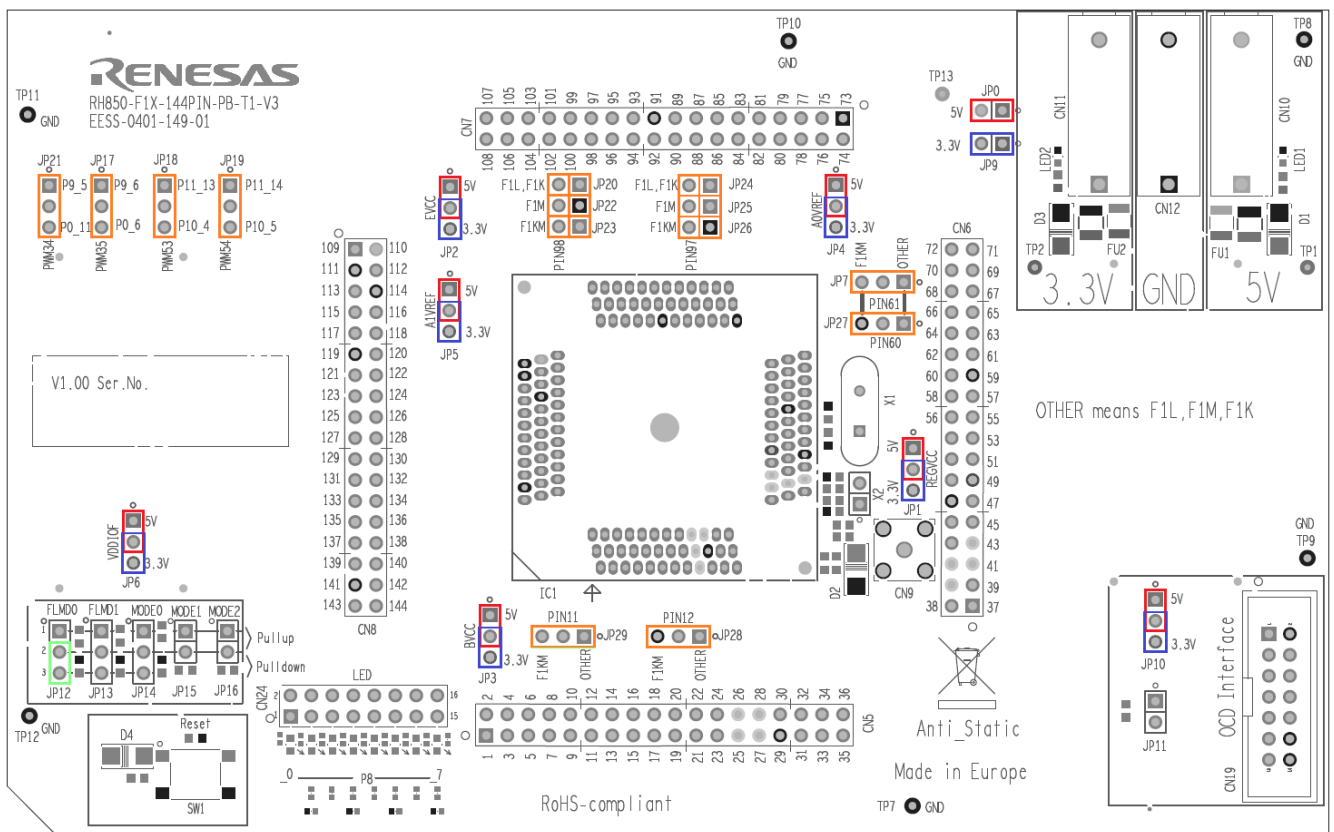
RENESAS
RH850-F1X-144PIN-PB-T1-V3
EESS-0401-149-01

TP11 GND

TP10 GND

TP13

JP0 5V

3.3V JP9

TP8 GND

CN11 CN10 CN12

LED2 LED1

D3 D1

TP2 FU2 FU1 TP1

3.3V GND 5V

CN7

107 105 103 101 99 97 95 93 91 89 87 85 83 81 79 77 75 73
108 106 104 102 100 98 96 94 92 90 88 86 84 82 80 78 76 74

JP21 P9_5 P0_11 PWM34
JP17 P9_6 P0_6 PWM35
JP18 P11_13 P10_4 PWM53
JP19 P11_14 P10_5 PWM54

EVCC 5V 3.3V JP2

F1L,F1K JP20
F1M JP22
F1KM JP23
PIN98

F1L,F1K JP24
F1M JP25
F1KM JP26
PIN97

AOVREF 5V 3.3V JP4

A1VREF 5V 3.3V JP5

CN8
109 110
111 112
113 114
115 116
117 118
119 120
121 122
123 124
125 126
127 128
129 130
131 132
133 134
135 136
137 138
139 140
141 142
143 144

V1.00 Ser.No.

F1KM OTHER
JP7
PIN61
JP27
PIN60

CN6
72 71
70 69
68 67
66 65
64 63
62 61
60 59
58 57
56 55
54 53
52 51
50 49
48 47
46 45
44 43
42 41
40 39
38 37

X1

OTHER means F1L,F1M,F1K

5V 3.3V REGVCC JP1

X2

IC1

D2 CN9

VDDIOF 5V 3.3V JP6

GND TP9

FLMD0 FLMD1 MODE0 MODE1 MODE2
1 2 3
Pullup
Pulldown
JP12 JP13 JP14 JP15 JP16

BVCC 5V 3.3V JP3

PIN11 JP29 F1KM OTHER
PIN12 JP28 F1KM OTHER

5V 3.3V JP10

JP11

OCD Interface
CN19

LED
CN24 16 15

TP12 GND

D4 Reset SW1

_0 P8 _7

2 4 6 8 10 12 14 16 18 20 22 24 26 28 30 32 34 36
1 3 5 7 9 11 13 15 17 19 21 23 25 27 29 31 33 35
CN5

Anti_Static

Made in Europe

RoHS-compliant

TP7 GND